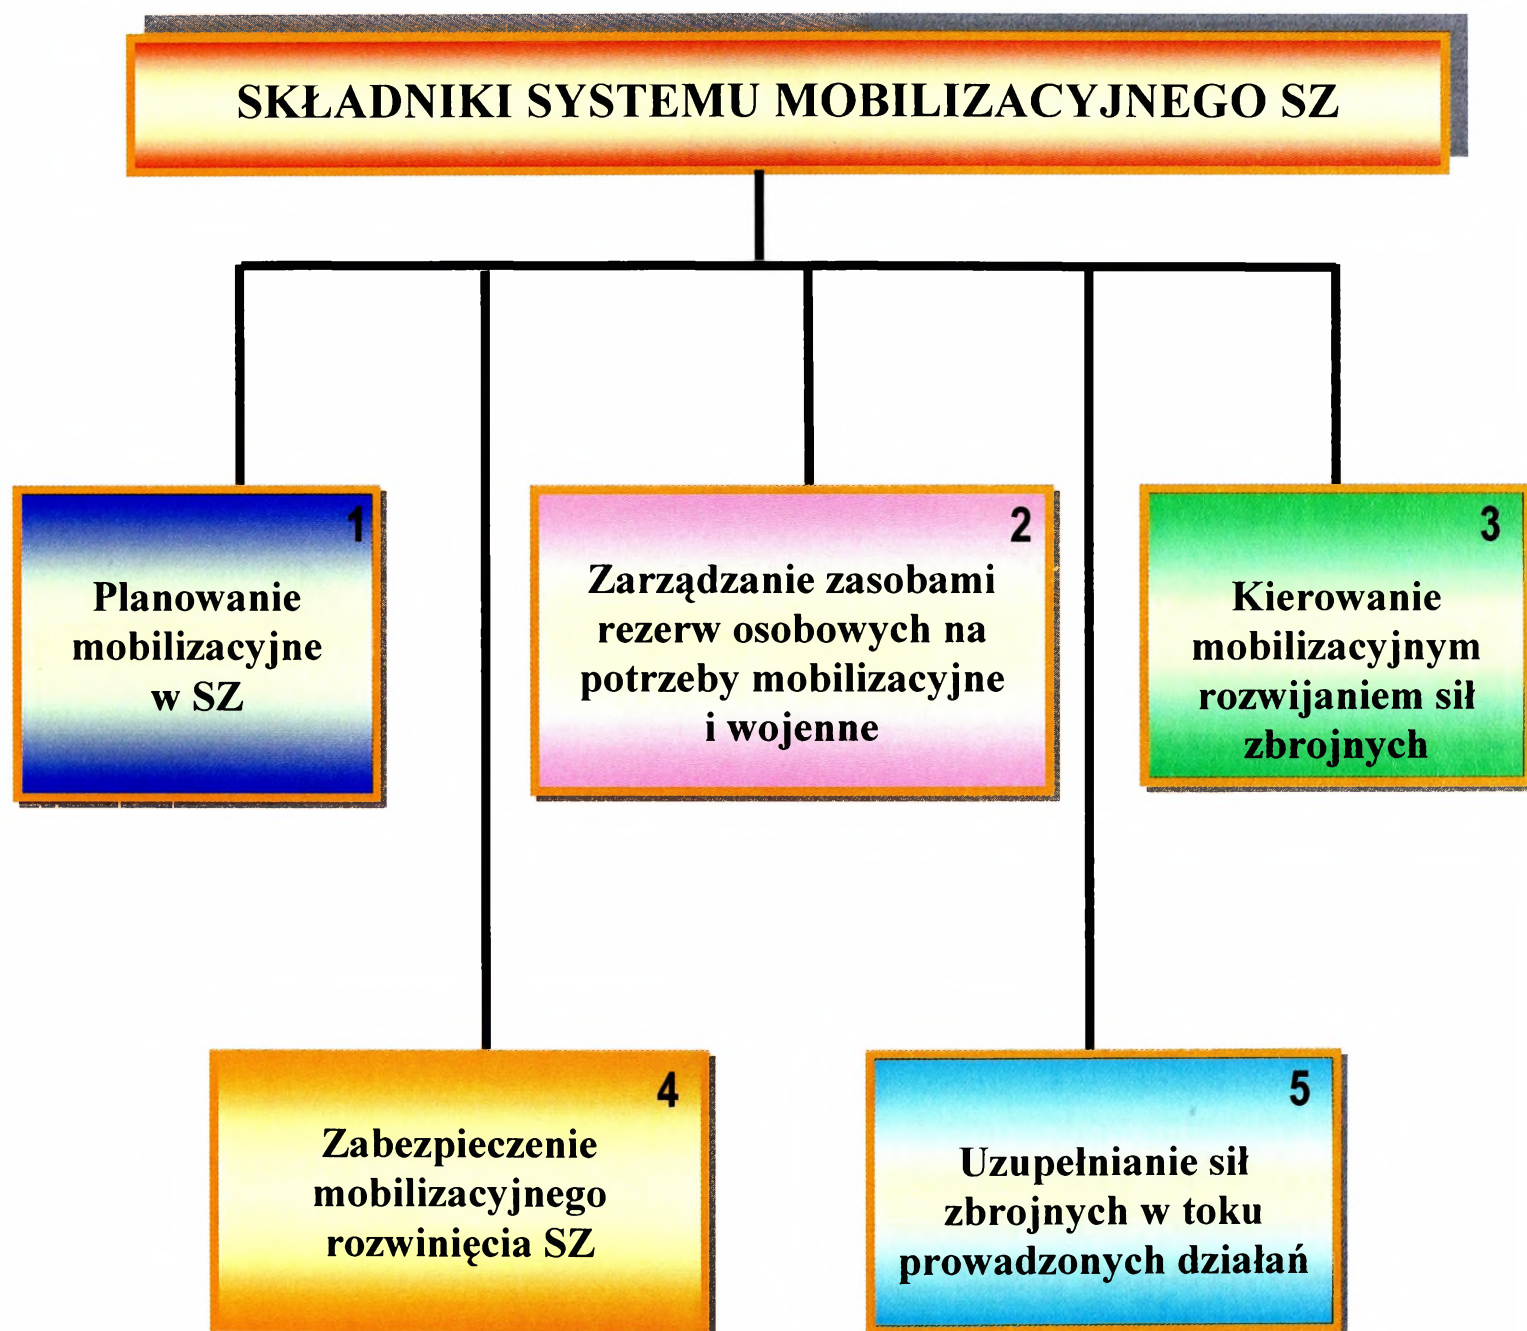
SKŁADNIKI SYSTEMU MOBILIZACYJNEGO SZ

1
Planowanie mobilizacyjne w SZ

2
Zarządzanie zasobami rezerw osobowych na potrzeby mobilizacyjne i wojenne

3
Kierowanie mobilizacyjnym rozwijaniem sił zbrojnych

4
Zabezpieczenie mobilizacyjnego rozwinięcia SZ

5
Uzupełnianie sił zbrojnych w toku prowadzonych działań